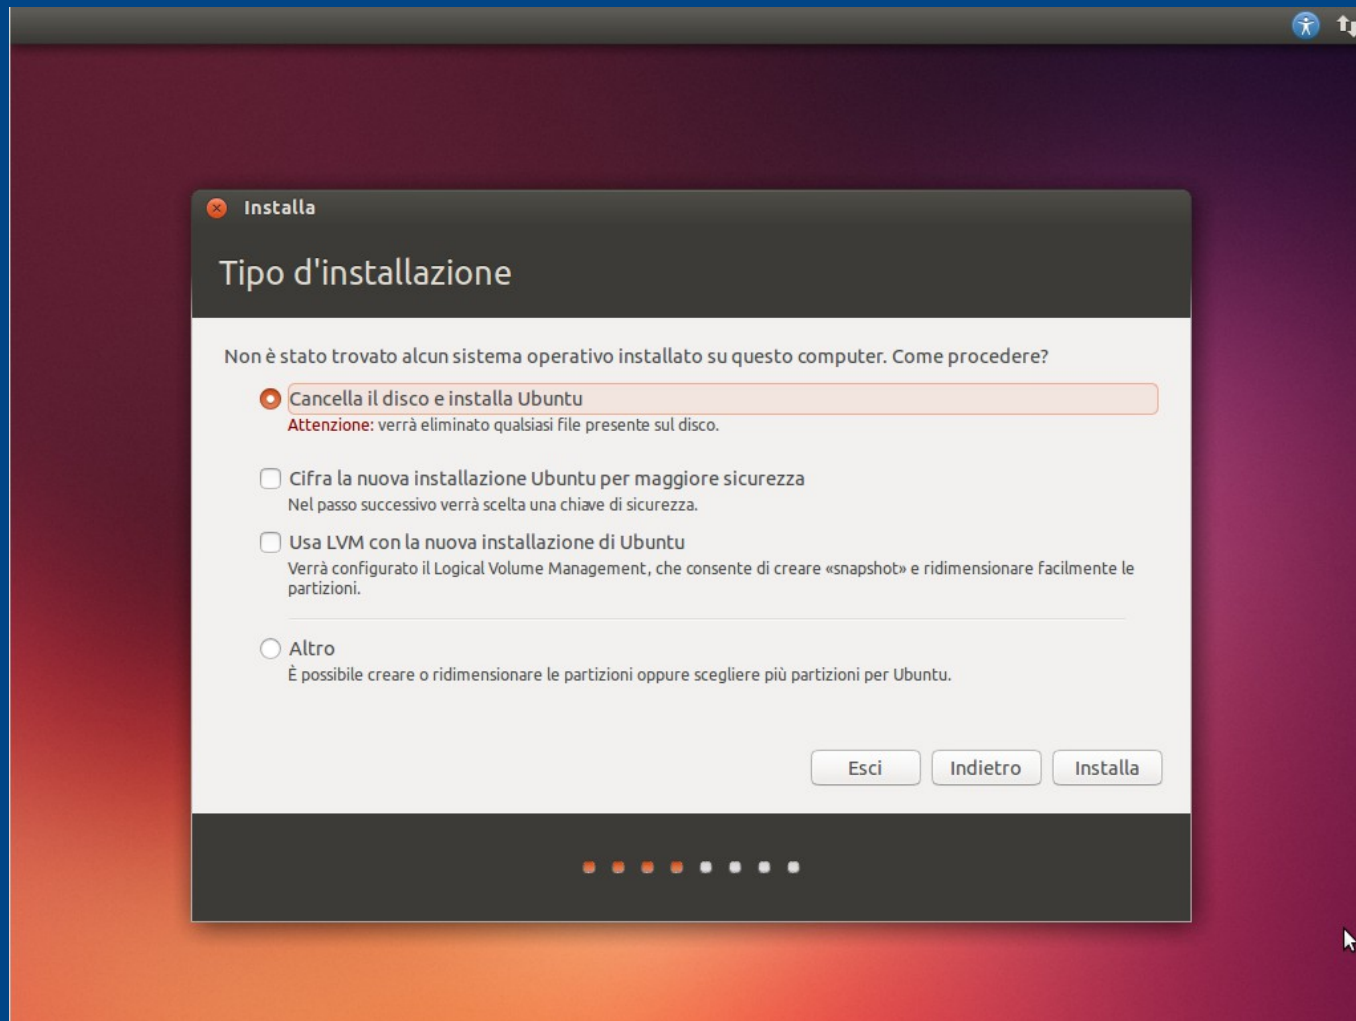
Installa

Tipo d'installazione

Non è stato trovato alcun sistema operativo installato su questo computer. Come procedere?

Cancella il disco e installa Ubuntu
Attenzione: verrà eliminato qualsiasi file presente sul disco.

Cifra la nuova installazione Ubuntu per maggiore sicurezza
Nel passo successivo verrà scelta una chiave di sicurezza.

Usa LVM con la nuova installazione di Ubuntu
Verrà configurato il Logical Volume Management, che consente di creare «snapshot» e ridimensionare facilmente le partizioni.

Altro
È possibile creare o ridimensionare le partizioni oppure scegliere più partizioni per Ubuntu.

Esci Indietro Installa